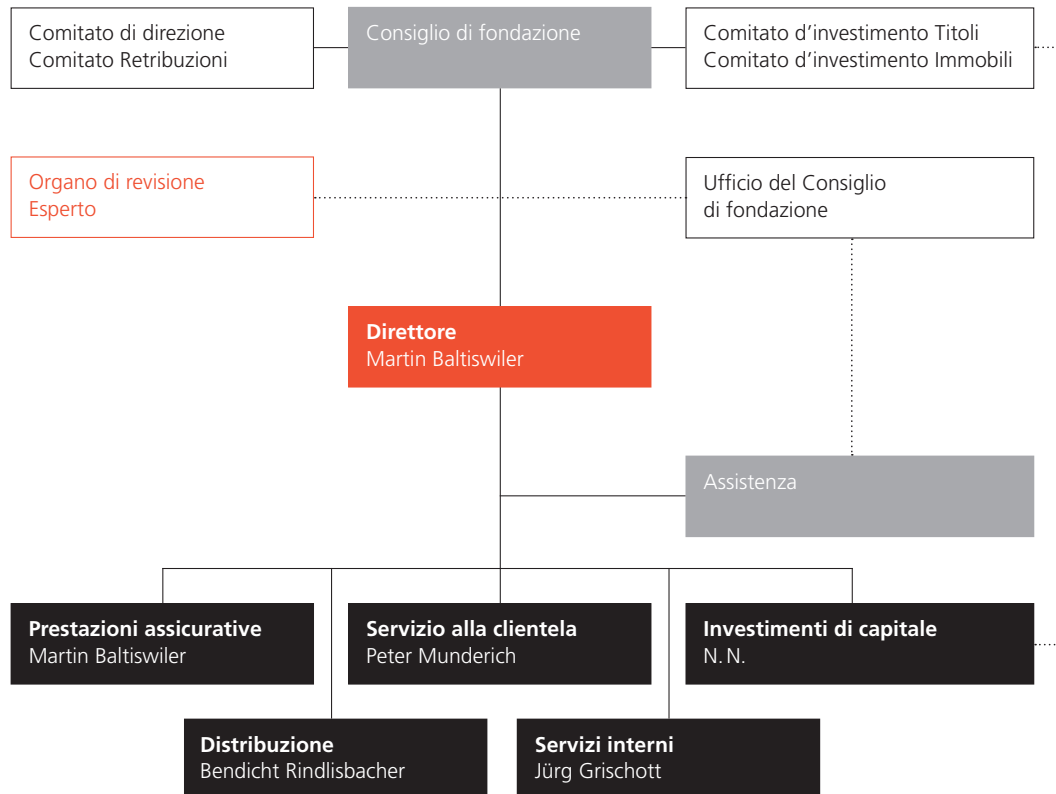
Comitato di direzione
Comitato Retribuzioni

Consiglio di fondazione

Comitato d’investimento Titoli
Comitato d’investimento Immobili

Organo di revisione
Esperto

Ufficio del Consiglio di fondazione

**Direttore**
Martin Baltiswiler

Assistenza

**Prestazioni assicurative**
Martin Baltiswiler

**Servizio alla clientela**
Peter Munderich

**Investimenti di capitale**
N. N.

**Distribuzione**
Bendicht Rindlisbacher

**Servizi interni**
Jürg Grischott